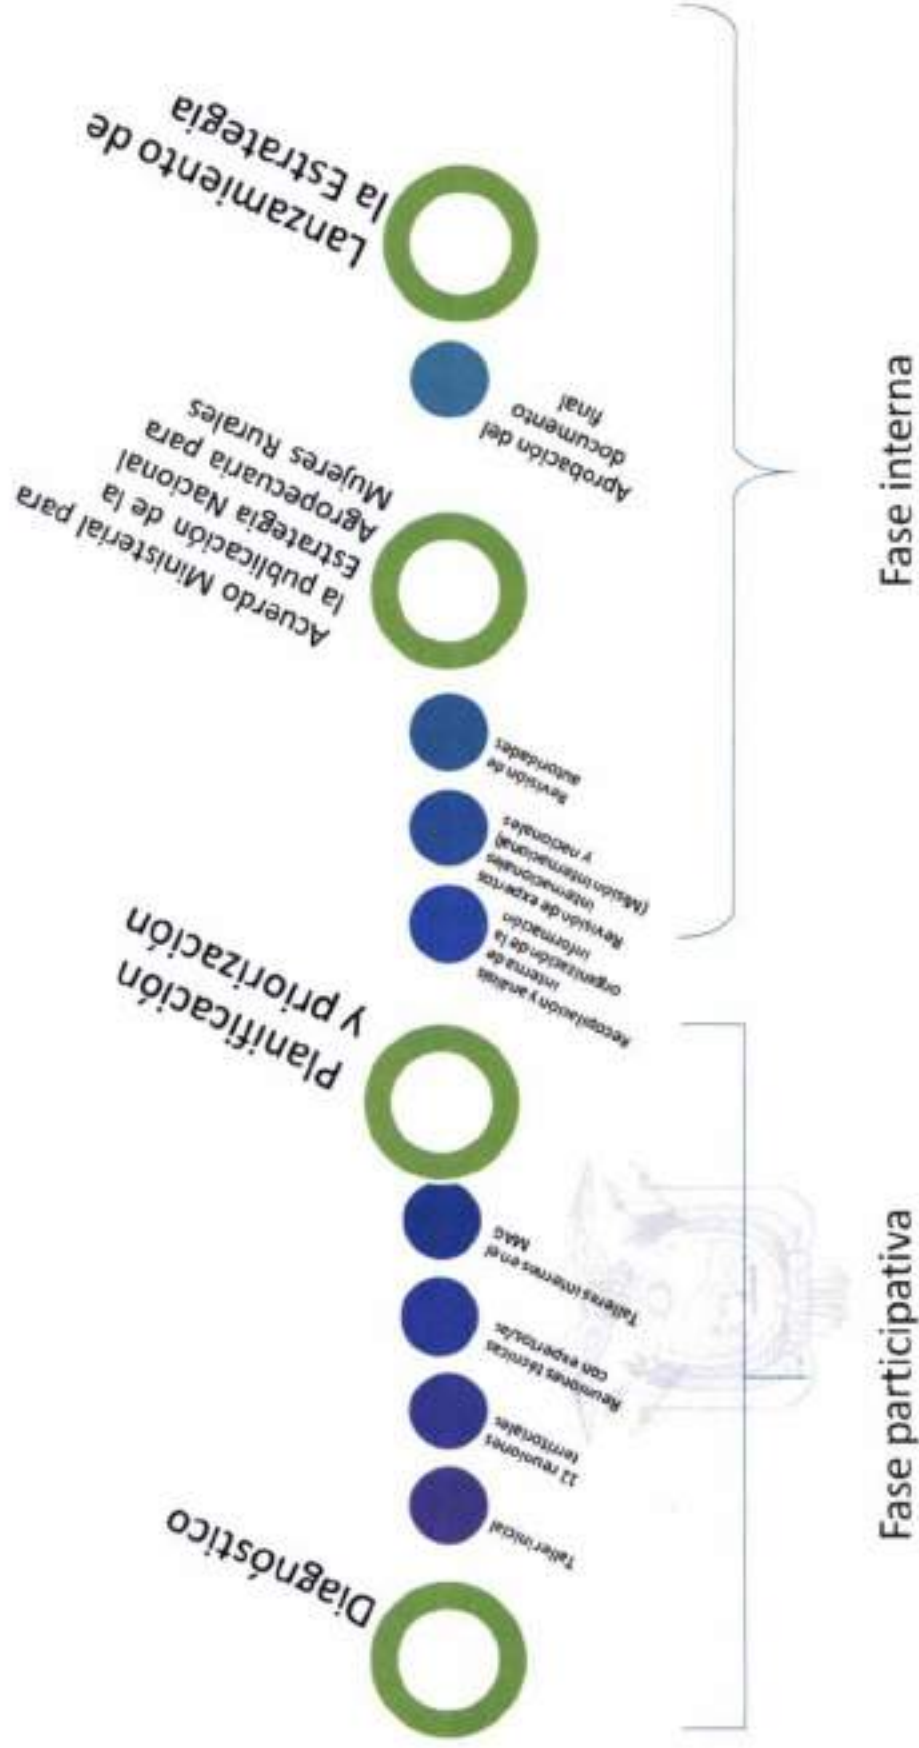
Diagnóstico

Taller inicial

12 reuniones territoriales

Reuniones técnicas con expertos/as

Talleres internos en el MAG

Planificación y priorización

Recopilación y análisis interno de organización de la información

Revisión de expertos (Mesa interinstitucional, internacionales y nacionales)

Revisión de autoridades

Acuerdo Ministerial para la publicación de la Estrategia Nacional Agropecuaria para Mujeres Rurales

Aprobación del documento final

Lanzamiento de la Estrategia

Fase participativa

Fase interna